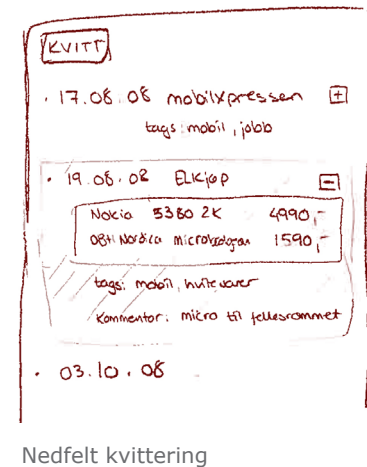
KVITT

· 17.08.08 mobilxpressen ⊞

tags: mobil, jobb

· 19.08.08 ELKjøp ⊟

| Nokia 5380 2K | 4990,- |
|---|---|
| OBH Nordica microbølgeovn | 1590,- |

tags: mobil, hvitevarer

Kommentar: micro til fellesrommet

· 03.10.08

Nedfelt kvittering